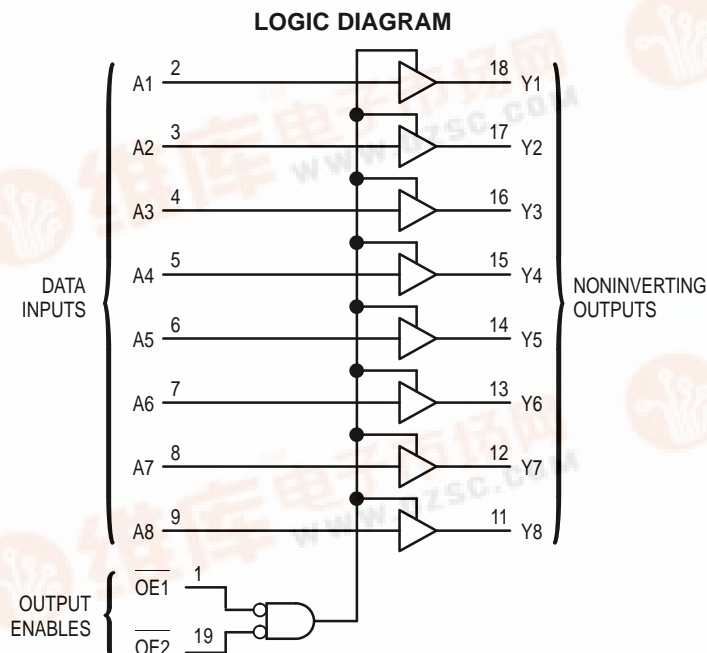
LOGIC DIAGRAM

DATA INPUTS

A1 2
A2 3
A3 4
A4 5
A5 6
A6 7
A7 8
A8 9

18 Y1
17 Y2
16 Y3
15 Y4
14 Y5
13 Y6
12 Y7
11 Y8

NONINVERTING OUTPUTS

OUTPUT ENABLES

$\overline{OE1}$ 1
$\overline{OE2}$ 19

www.dzsc.com
www.dzsc.com